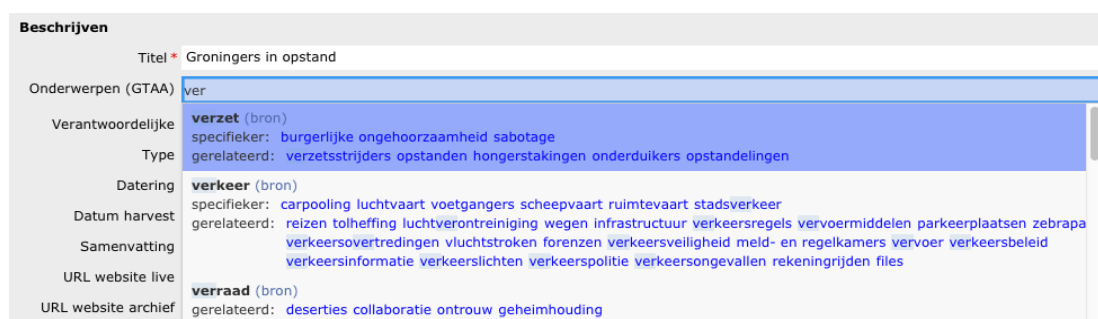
Beschrijven

Titel * Groningers in opstand

Onderwerpen (GTAA) ver

Verantwoordelijke

Type

Datering

Datum harvest

Samenvatting

URL website live

URL website archief

verzet (bron)
specifieker: burgerlijke ongehoorzaamheid sabotage
gerelateerd: verzetsstrijders opstanden hongerstakingen onderduikers opstandelingen

verkeer (bron)
specifieker: carpooling luchtvaart voetgangers scheepvaart ruimtevaart stadsverkeer
gerelateerd: reizen tolheffing luchtverontreiniging wegen infrastructuur verkeersregels vervoermiddelen parkeerplaatsen zebrapa verkeersovertredingen vluchtstroken forenzen verkeersveiligheid meld- en regelkamers vervoer verkeersbeleid verkeersinformatie verkeerslichten verkeerspolitie verkeersongevallen rekeningrijden files

verraad (bron)
gerelateerd: deserties collaboratie ontrouw geheimhouding